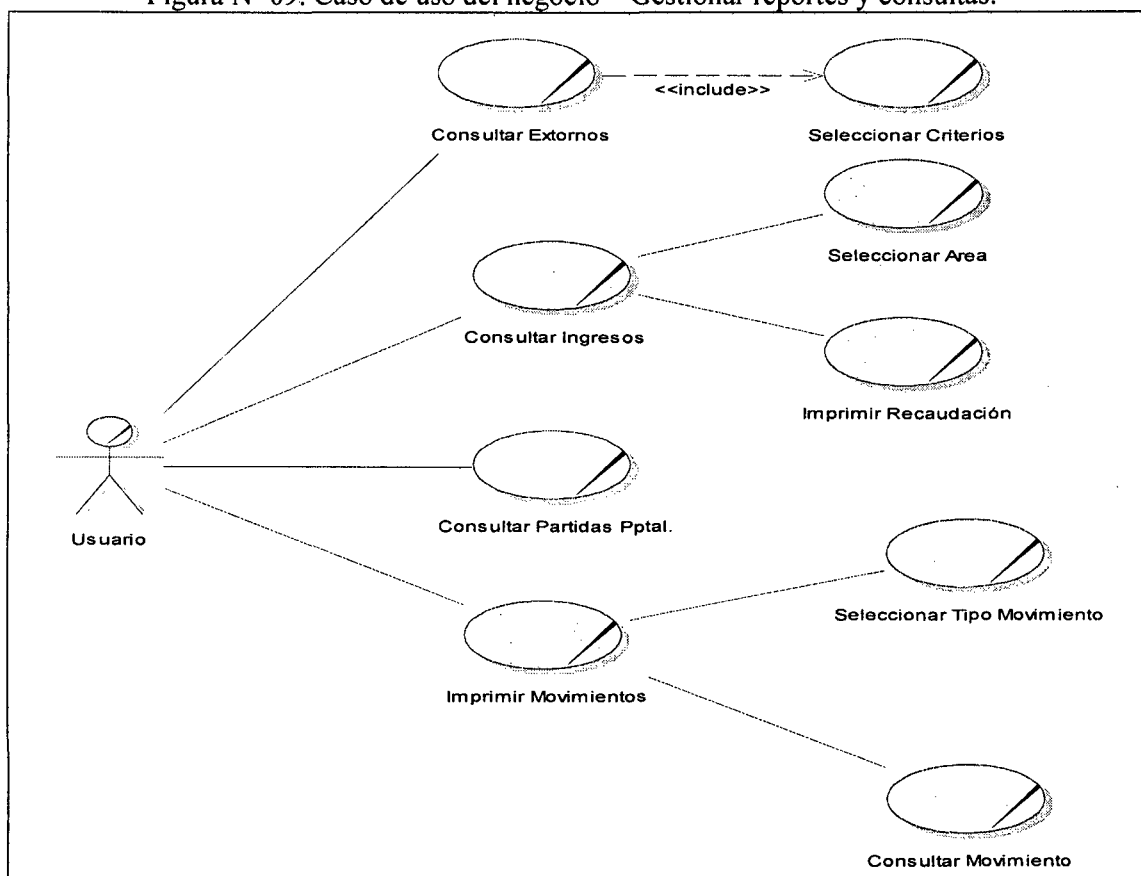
Figura N° 09: Caso de uso del negocio – Gestionar reportes y consultas.

Consultar Extornos

<<include>>

Seleccionar Criterios

Seleccionar Area

Consultar Ingresos

Imprimir Recaudación

Usuario

Consultar Partidas Pptal.

Seleccionar Tipo Movimiento

Imprimir Movimientos

Consultar Movimiento